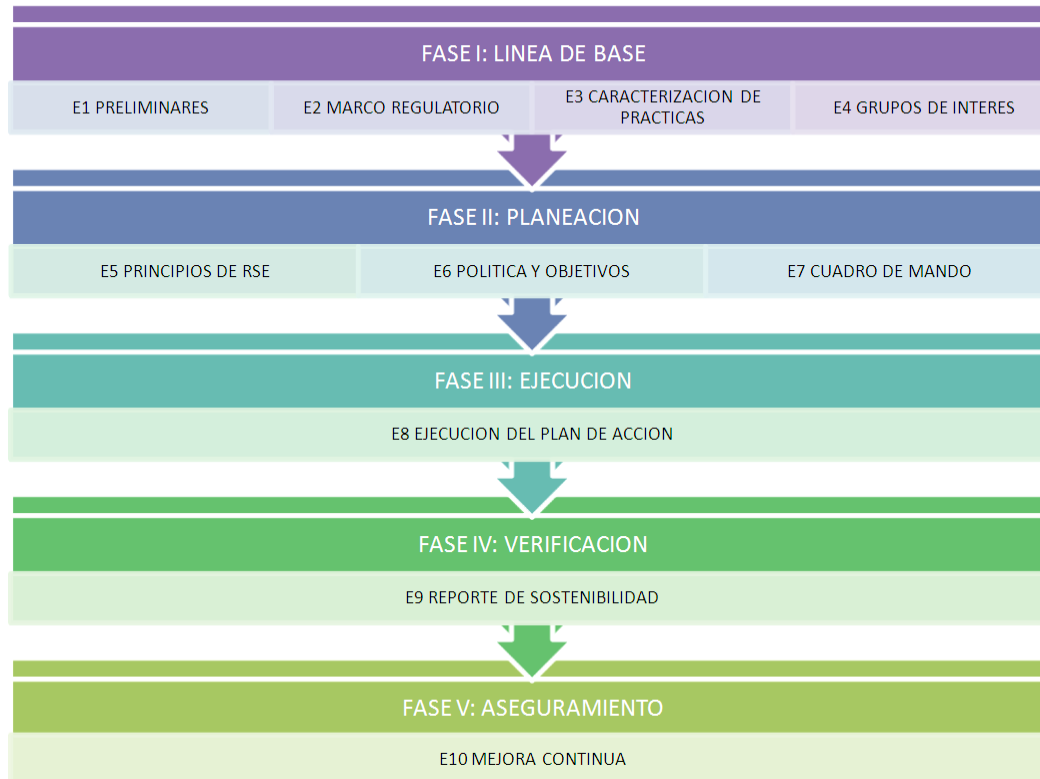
FASE I: LINEA DE BASE

| E1 PRELIMINARES | E2 MARCO REGULATORIO | E3 CARACTERIZACION DE PRACTICAS | E4 GRUPOS DE INTERES |
|---|---|---|---|

FASE II: PLANEACION

| E5 PRINCIPIOS DE RSE | E6 POLITICA Y OBJETIVOS | E7 CUADRO DE MANDO |
|---|---|---|

FASE III: EJECUCION

E8 EJECUCION DEL PLAN DE ACCION

FASE IV: VERIFICACION

E9 REPORTE DE SOSTENIBILIDAD

FASE V: ASEGURAMIENTO

E10 MEJORA CONTINUA